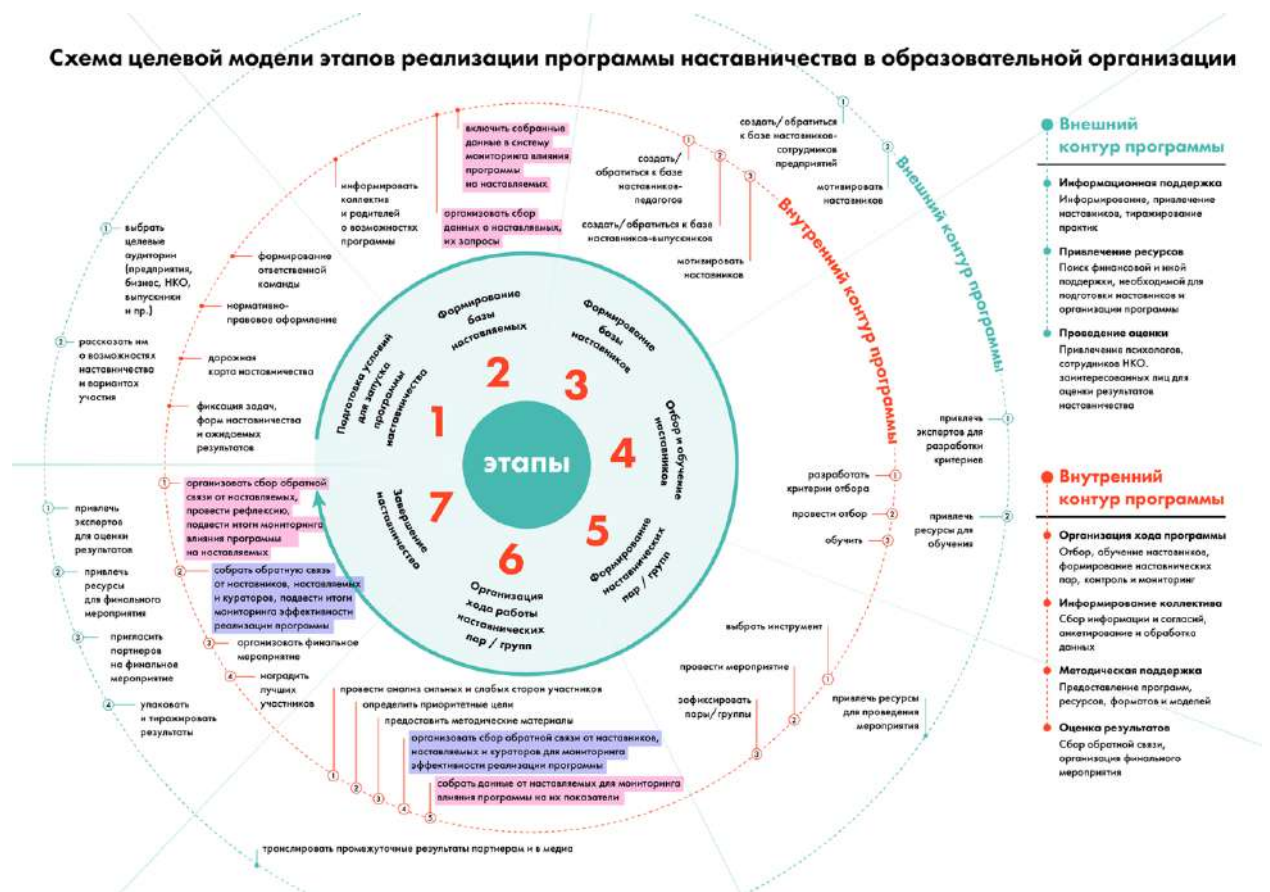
Схема целевой модели этапов реализации программы наставничества в образовательной организации

этапы

1 Подготовка условий для запуска программы наставничества

2 Формирование базы наставляемых

3 Формирование базы наставников

4 Отбор и обучение наставников

5 Формирование наставнических пар / групп

6 Организация хода работы наставнических пар / групп

7 Завершение наставничества

Внутренний контур программы

Внешний контур программы

1 создать/ обратиться к базе наставников-сотрудников предприятий

2 мотивировать наставников

1 создать/ обратиться к базе наставников-педагогов

2 создать/ обратиться к базе наставников-выпускников

3 мотивировать наставников

включить собранные данные в систему мониторинга влияния программы на наставляемых

организовать сбор данных о наставляемых, их запросы

информировать коллектив и родителей о возможностях программы

1 выбрать целевые аудитории (предприятия, бизнес, НКО, выпускники и пр.)

2 рассказать им о возможностях наставничества и вариантах участия

формирование ответственной команды

нормативно-правовое оформление

дорожная карта наставничества

фиксация задач, форм наставничества и ожидаемых результатов

1 привлечь экспертов для разработки критериев

2 привлечь ресурсы для обучения

1 разработать критерии отбора

2 провести отбор

3 обучить

1 организовать сбор обратной связи от наставляемых, провести рефлексию, подвести итоги мониторинга влияния программы на наставляемых

2 собрать обратную связь от наставников, наставляемых и кураторов, подвести итоги мониторинга эффективности реализации программы

3 организовать финальное мероприятие

4 наградить лучших участников

1 привлечь экспертов для оценки результатов

2 привлечь ресурсы для финального мероприятия

3 пригласить партнеров на финальное мероприятие

4 упаковать и тиражировать результаты

1 провести анализ сильных и слабых сторон участников

2 определить приоритетные цели

3 предоставить методические материалы

4 организовать сбор обратной связи от наставников, наставляемых и кураторов для мониторинга эффективности реализации программы

5 собрать данные от наставляемых для мониторинга влияния программы на их показатели

1 выбрать инструмент

2 провести мероприятие

3 зафиксировать пары/ группы

1 привлечь ресурсы для проведения мероприятия

транслировать промежуточные результаты партнерам и в медиа

Внешний контур программы

Информационная поддержка
Информирование, привлечение наставников, тиражирование практик

Привлечение ресурсов
Поиск финансовой и иной поддержки, необходимой для подготовки наставников и организации программы

Проведение оценки
Привлечение психологов, сотрудников НКО, заинтересованных лиц для оценки результатов наставничества

Внутренний контур программы

Организация хода программы
Отбор, обучение наставников, формирование наставнических пар, контроль и мониторинг

Информирование коллектива
Сбор информации и согласий, анкетирование и обработка данных

Методическая поддержка
Предоставление программ, ресурсов, форматов и моделей

Оценка результатов
Сбор обратной связи, организация финального мероприятия